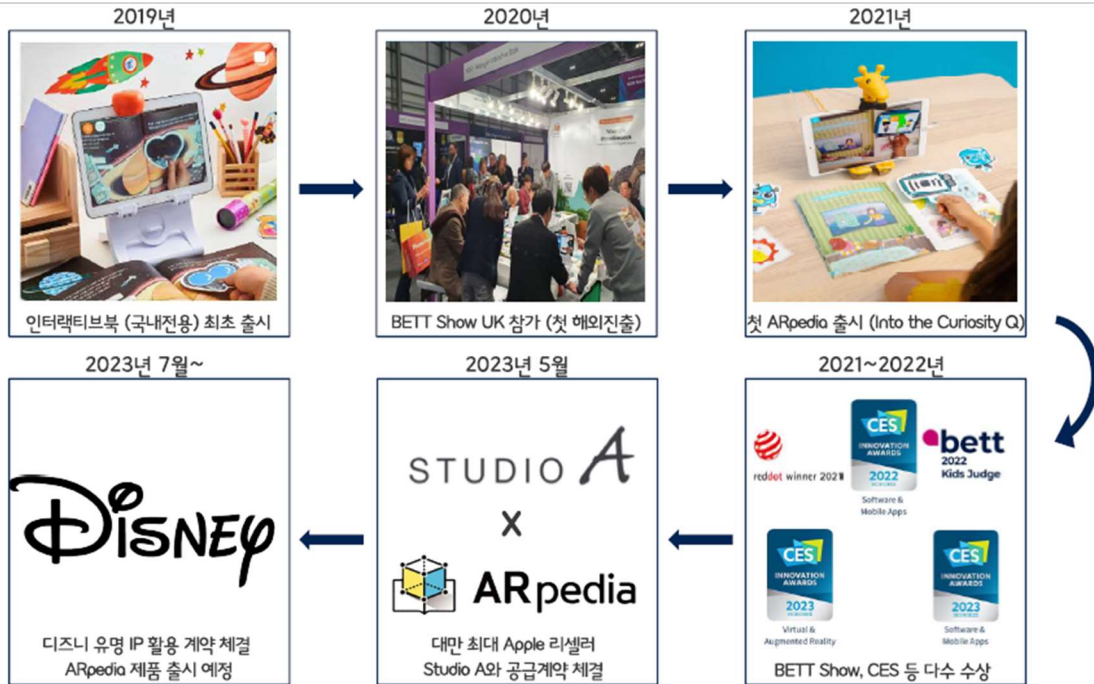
2019년

인터랙티브북 (국내전용) 최초 출시

2020년

BETT Show UK 참가 (첫 해외진출)

2021년

첫 ARpedia 출시 (Into the Curiosity Q)

2021~2022년

reddot winner 2021

CES INNOVATION AWARDS 2022 HONOREE

Software & Mobile Apps

bett 2022 Kids Judge

CES INNOVATION AWARDS 2023 HONOREE

Virtual & Augmented Reality

CES INNOVATION AWARDS 2023 HONOREE

Software & Mobile Apps

BETT Show, CES 등 다수 수상

2023년 5월

STUDIO A

X

ARpedia

대만 최대 Apple 리셀러 Studio A와 공급계약 체결

2023년 7월~

DISNEY

디즈니 유명 IP 활용 계약 체결 ARpedia 제품 출시 예정